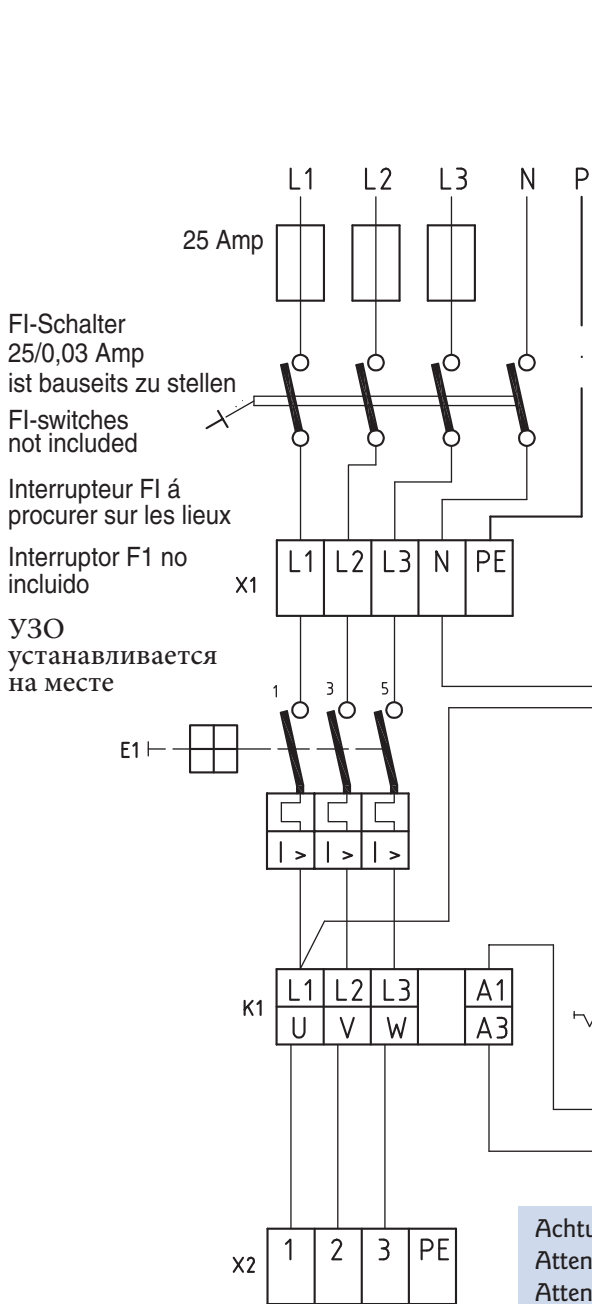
L1 L2 L3 N P

25 Amp

FI-Schalter 25/0,03 Amp ist bauseits zu stellen

FI-switches not included

Interrupteur FI á procurer sur les lieux

Interruptor F1 no incluido

УЗО устанавливается на месте

X1

| L1 | L2 | L3 | N | PE |
|---|---|---|---|---|

1 3 5

E1

| I > | I > | I > |
|---|---|---|

K1

| L1 | L2 | L3 | | A1 |
|---|---|---|---|---|
| U | V | W | | A3 |

X2

| 1 | 2 | 3 | PE |
|---|---|---|---|

Achtu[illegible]
Atten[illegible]
Atten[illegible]